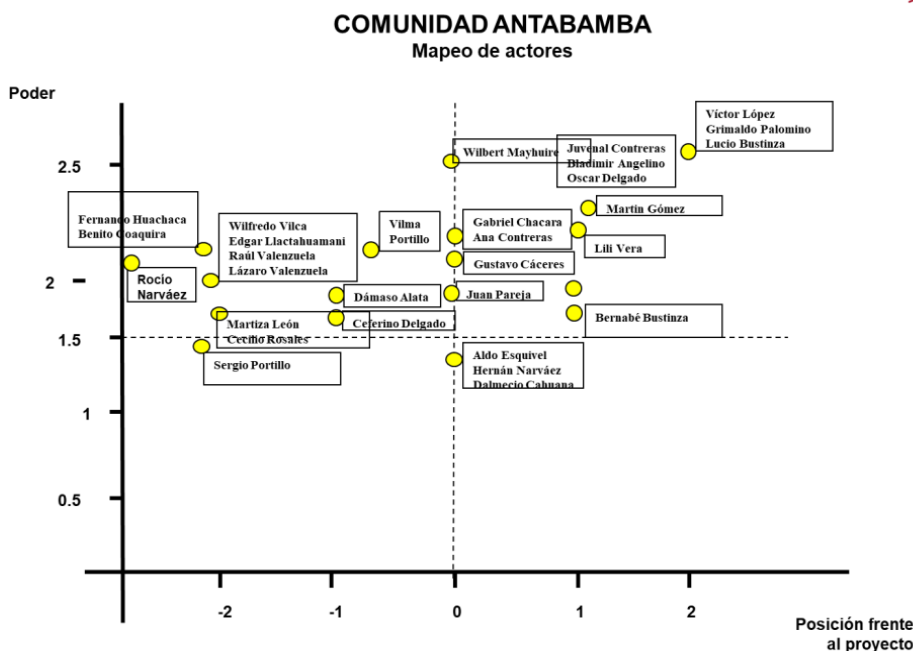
COMUNIDAD ANTABAMBA
Mapeo de actores

Poder

2.5
2
1.5
1
0.5

Víctor López
Grimaldo Palomino
Lucio Bustinza

Wilbert Mayhuire

Juvenal Contreras
Bladimir Angelino
Oscar Delgado

Fernando Huachaca
Benito Coaquira

Wilfredo Vilca
Edgar Llactahuamani
Raúl Valenzuela
Lázaro Valenzuela

Vilma
Portillo

Gabriel Chacara
Ana Contreras

Martín Gómez

Lili Vera

Gustavo Cáceres

Rocio
Narváez

Dámaso Alata

Juan Pareja

Martiza León
Cecilio Rosales

Ceferino Delgado

Bernabé Bustinza

Sergio Portillo

Aldo Esquivel
Hernán Narváez
Dalmecio Cahuana

-2
-1
0
1
2

Posición frente
al proyecto